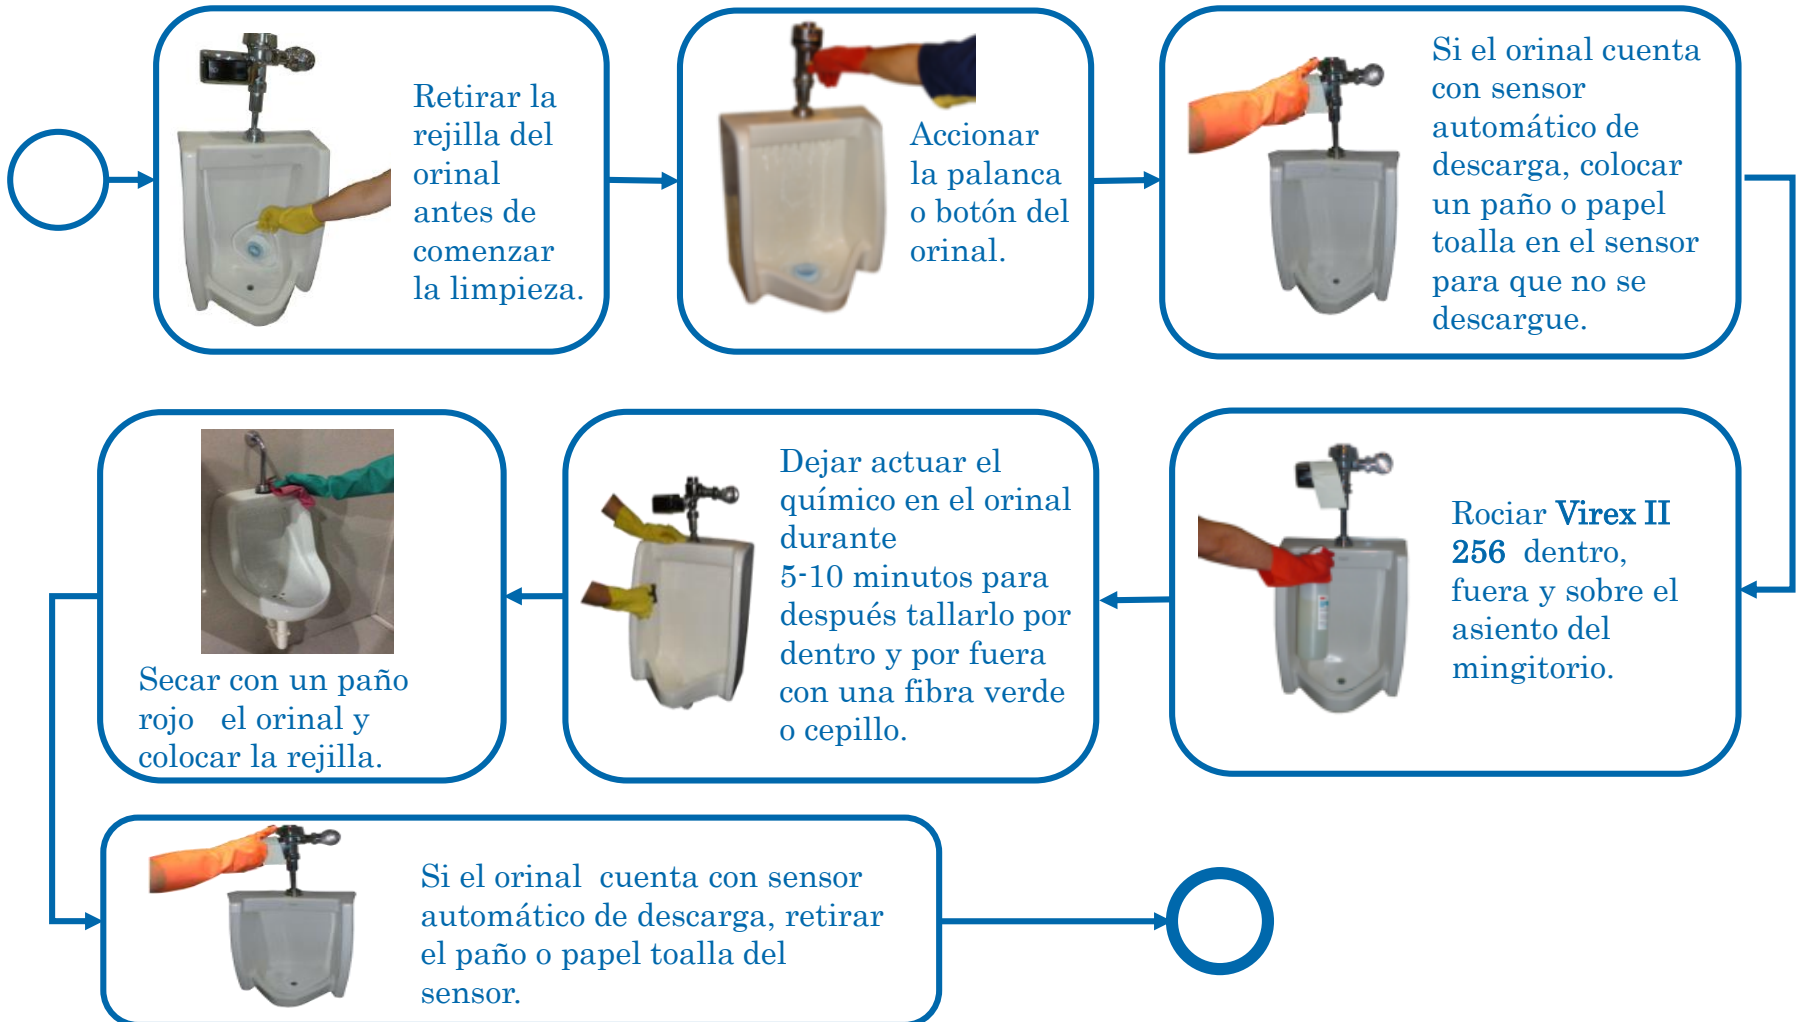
Retirar la rejilla del orinal antes de comenzar la limpieza.

Accionar la palanca o botón del orinal.

Si el orinal cuenta con sensor automático de descarga, colocar un paño o papel toalla en el sensor para que no se descargue.

Rociar **Virex II 256** dentro, fuera y sobre el asiento del mingitorio.

Dejar actuar el químico en el orinal durante 5-10 minutos para después tallarlo por dentro y por fuera con una fibra verde o cepillo.

Secar con un paño rojo el orinal y colocar la rejilla.

Si el orinal cuenta con sensor automático de descarga, retirar el paño o papel toalla del sensor.